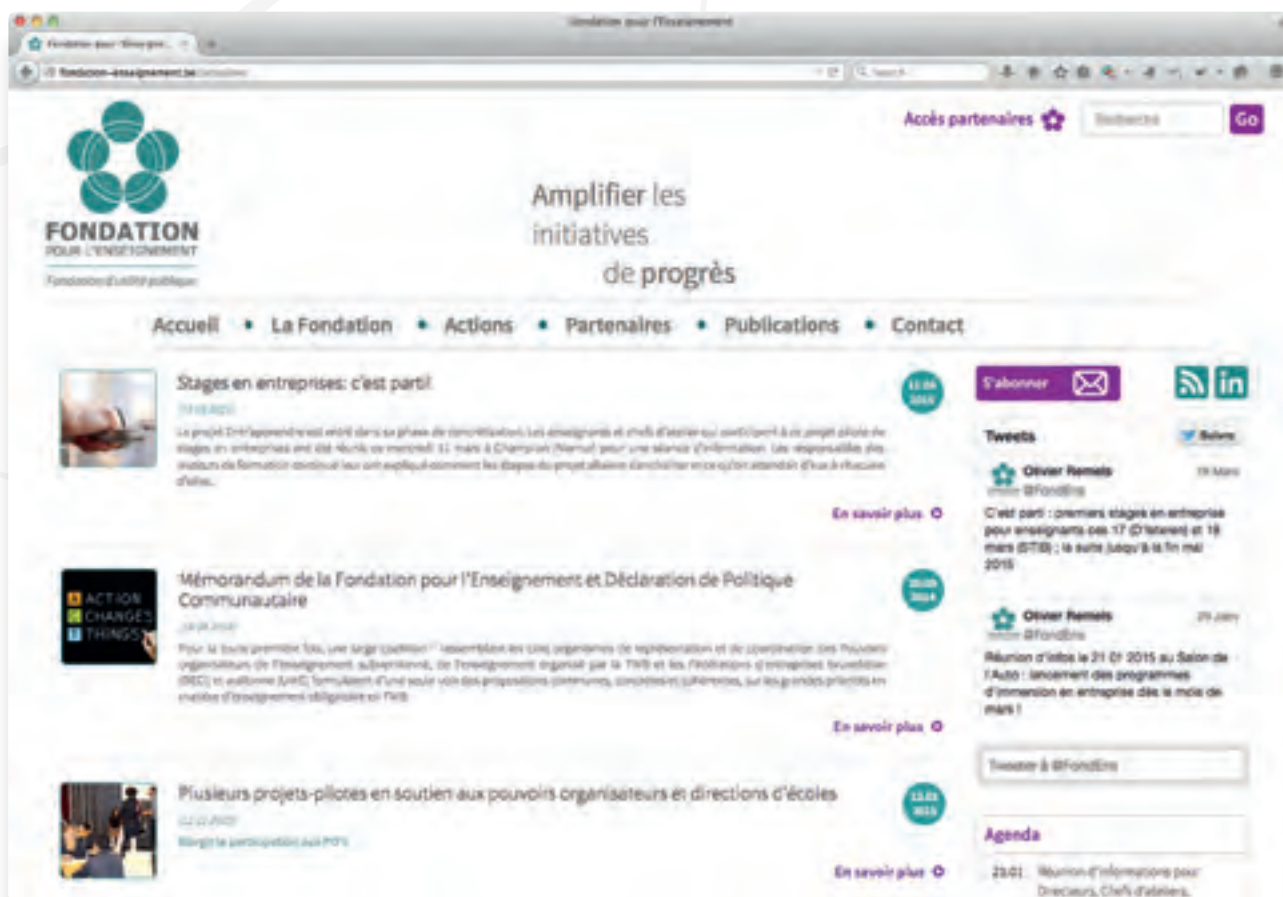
Fondation pour l'Enseignement

fondation-enseignement.be

Accès partenaires

Go

FONDATION
POUR L'ENSEIGNEMENT
Fondation d'utilité publique

Amplifier les initiatives de progrès

Accueil • La Fondation • Actions • Partenaires • Publications • Contact

Stages en entreprises: c'est parti!

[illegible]

En savoir plus

Mémorandum de la Fondation pour l'Enseignement et Déclaration de Politique Communautaire

ACTION CHANGES THINGS

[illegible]

En savoir plus

Plusieurs projets-pilotes en soutien aux pouvoirs organisateurs et directions d'écoles

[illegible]

En savoir plus

S'abonner

Tweets

Suivre

Olivier Remels
@FondEns
19 Mars

C'est parti : premiers stages en entreprise pour enseignants ces 17 (D'Ieteren) et 19 mars (STIB) ; la suite jusqu'à la fin mai 2015

Olivier Remels
@FondEns
29 Janv

Réunion d'infos le 21 01 2015 au Salon de l'Auto : lancement des programmes d'immersion en entreprise dès le mois de mars !

Tweeter à @FondEns

Agenda

23.01 Réunion d'informations pour Directeurs, Chefs d'ateliers,